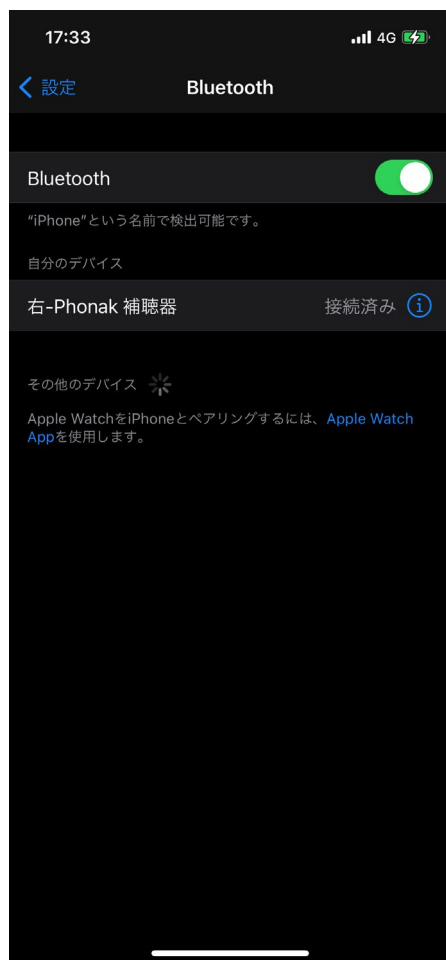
17:33

4G

< 設定

Bluetooth

Bluetooth

"iPhone"という名前で検出可能です。

自分のデバイス

右-Phonak 補聴器

接続済み

その他のデバイス

Apple WatchをiPhoneとペアリングするには、Apple Watch Appを使用します。